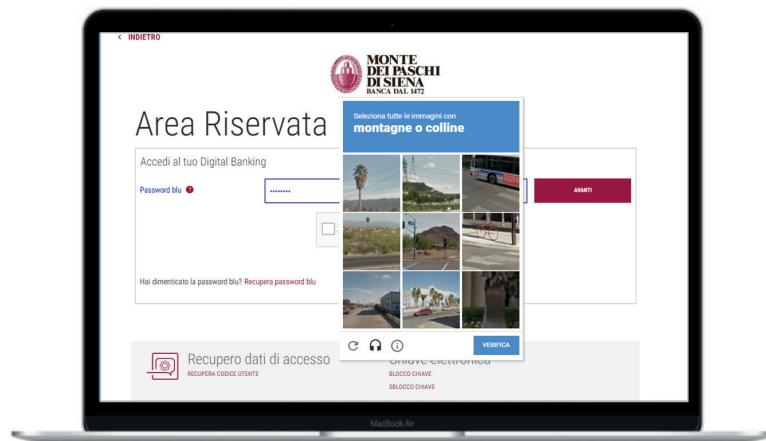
< INDIETRO

MONTE DEI PASCHI DI SIENA
BANCA DAL 1472

Area Riservata

Accedi al tuo Digital Banking

Password blu

AVANTI

Hai dimenticato la password blu? Recupera password blu

Seleziona tutte le immagini con
montagne o colline

VERIFICA

Recupero dati di accesso
RECUPERA CODICE UTENTE

Chiave elettronica
BLOCCO CHIAVE
SBLOCCO CHIAVE

MacBook Air